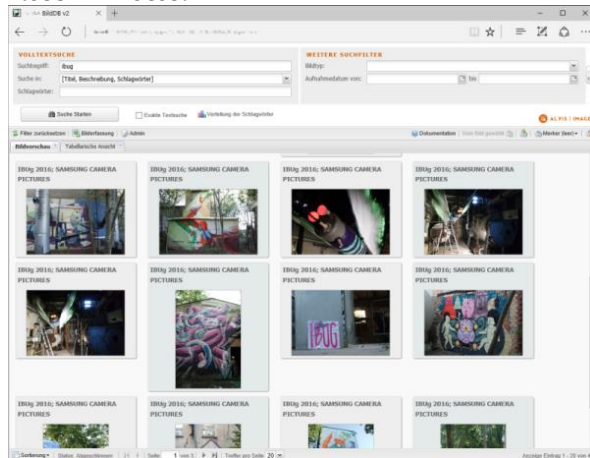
BildDB v2

VOLLTEXTSUCHE
Suchbegriff: ibug
Suche in: [Titel, Beschreibung, Schlagwörter]
Schlagwörter:

WEITERE SUCHFILTER
Bildtyp:
Aufnahmedatum von: bis:

Suche Starten
Exakte Textsuche
Verteilung der Schlagwörter

ALPIS | IMAGE

Filter zurücksetzen
Bilderfassung
Admin
Dokumentation
Merker

Bildvorschau
Tabellarische Ansicht

IBUg 2016; SAMSUNG CAMERA PICTURES

IBUg 2016; SAMSUNG CAMERA PICTURES

IBUg 2016; SAMSUNG CAMERA PICTURES

IBUg 2016; SAMSUNG CAMERA PICTURES

IBUg 2016; SAMSUNG CAMERA PICTURES

IBUg 2016; SAMSUNG CAMERA PICTURES

IBUg 2016; SAMSUNG CAMERA PICTURES

IBUg 2016; SAMSUNG CAMERA PICTURES

IBUG

IBUg 2016; SAMSUNG CAMERA PICTURES

IBUg 2016; SAMSUNG CAMERA PICTURES

IBUg 2016; SAMSUNG CAMERA PICTURES

IBUg 2016; SAMSUNG CAMERA PICTURES

Sortierung Status: Abgeschlossen Seite 1 von 3 Treffer pro Seite 20
Anzeige Eintrag 1 - 20 von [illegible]